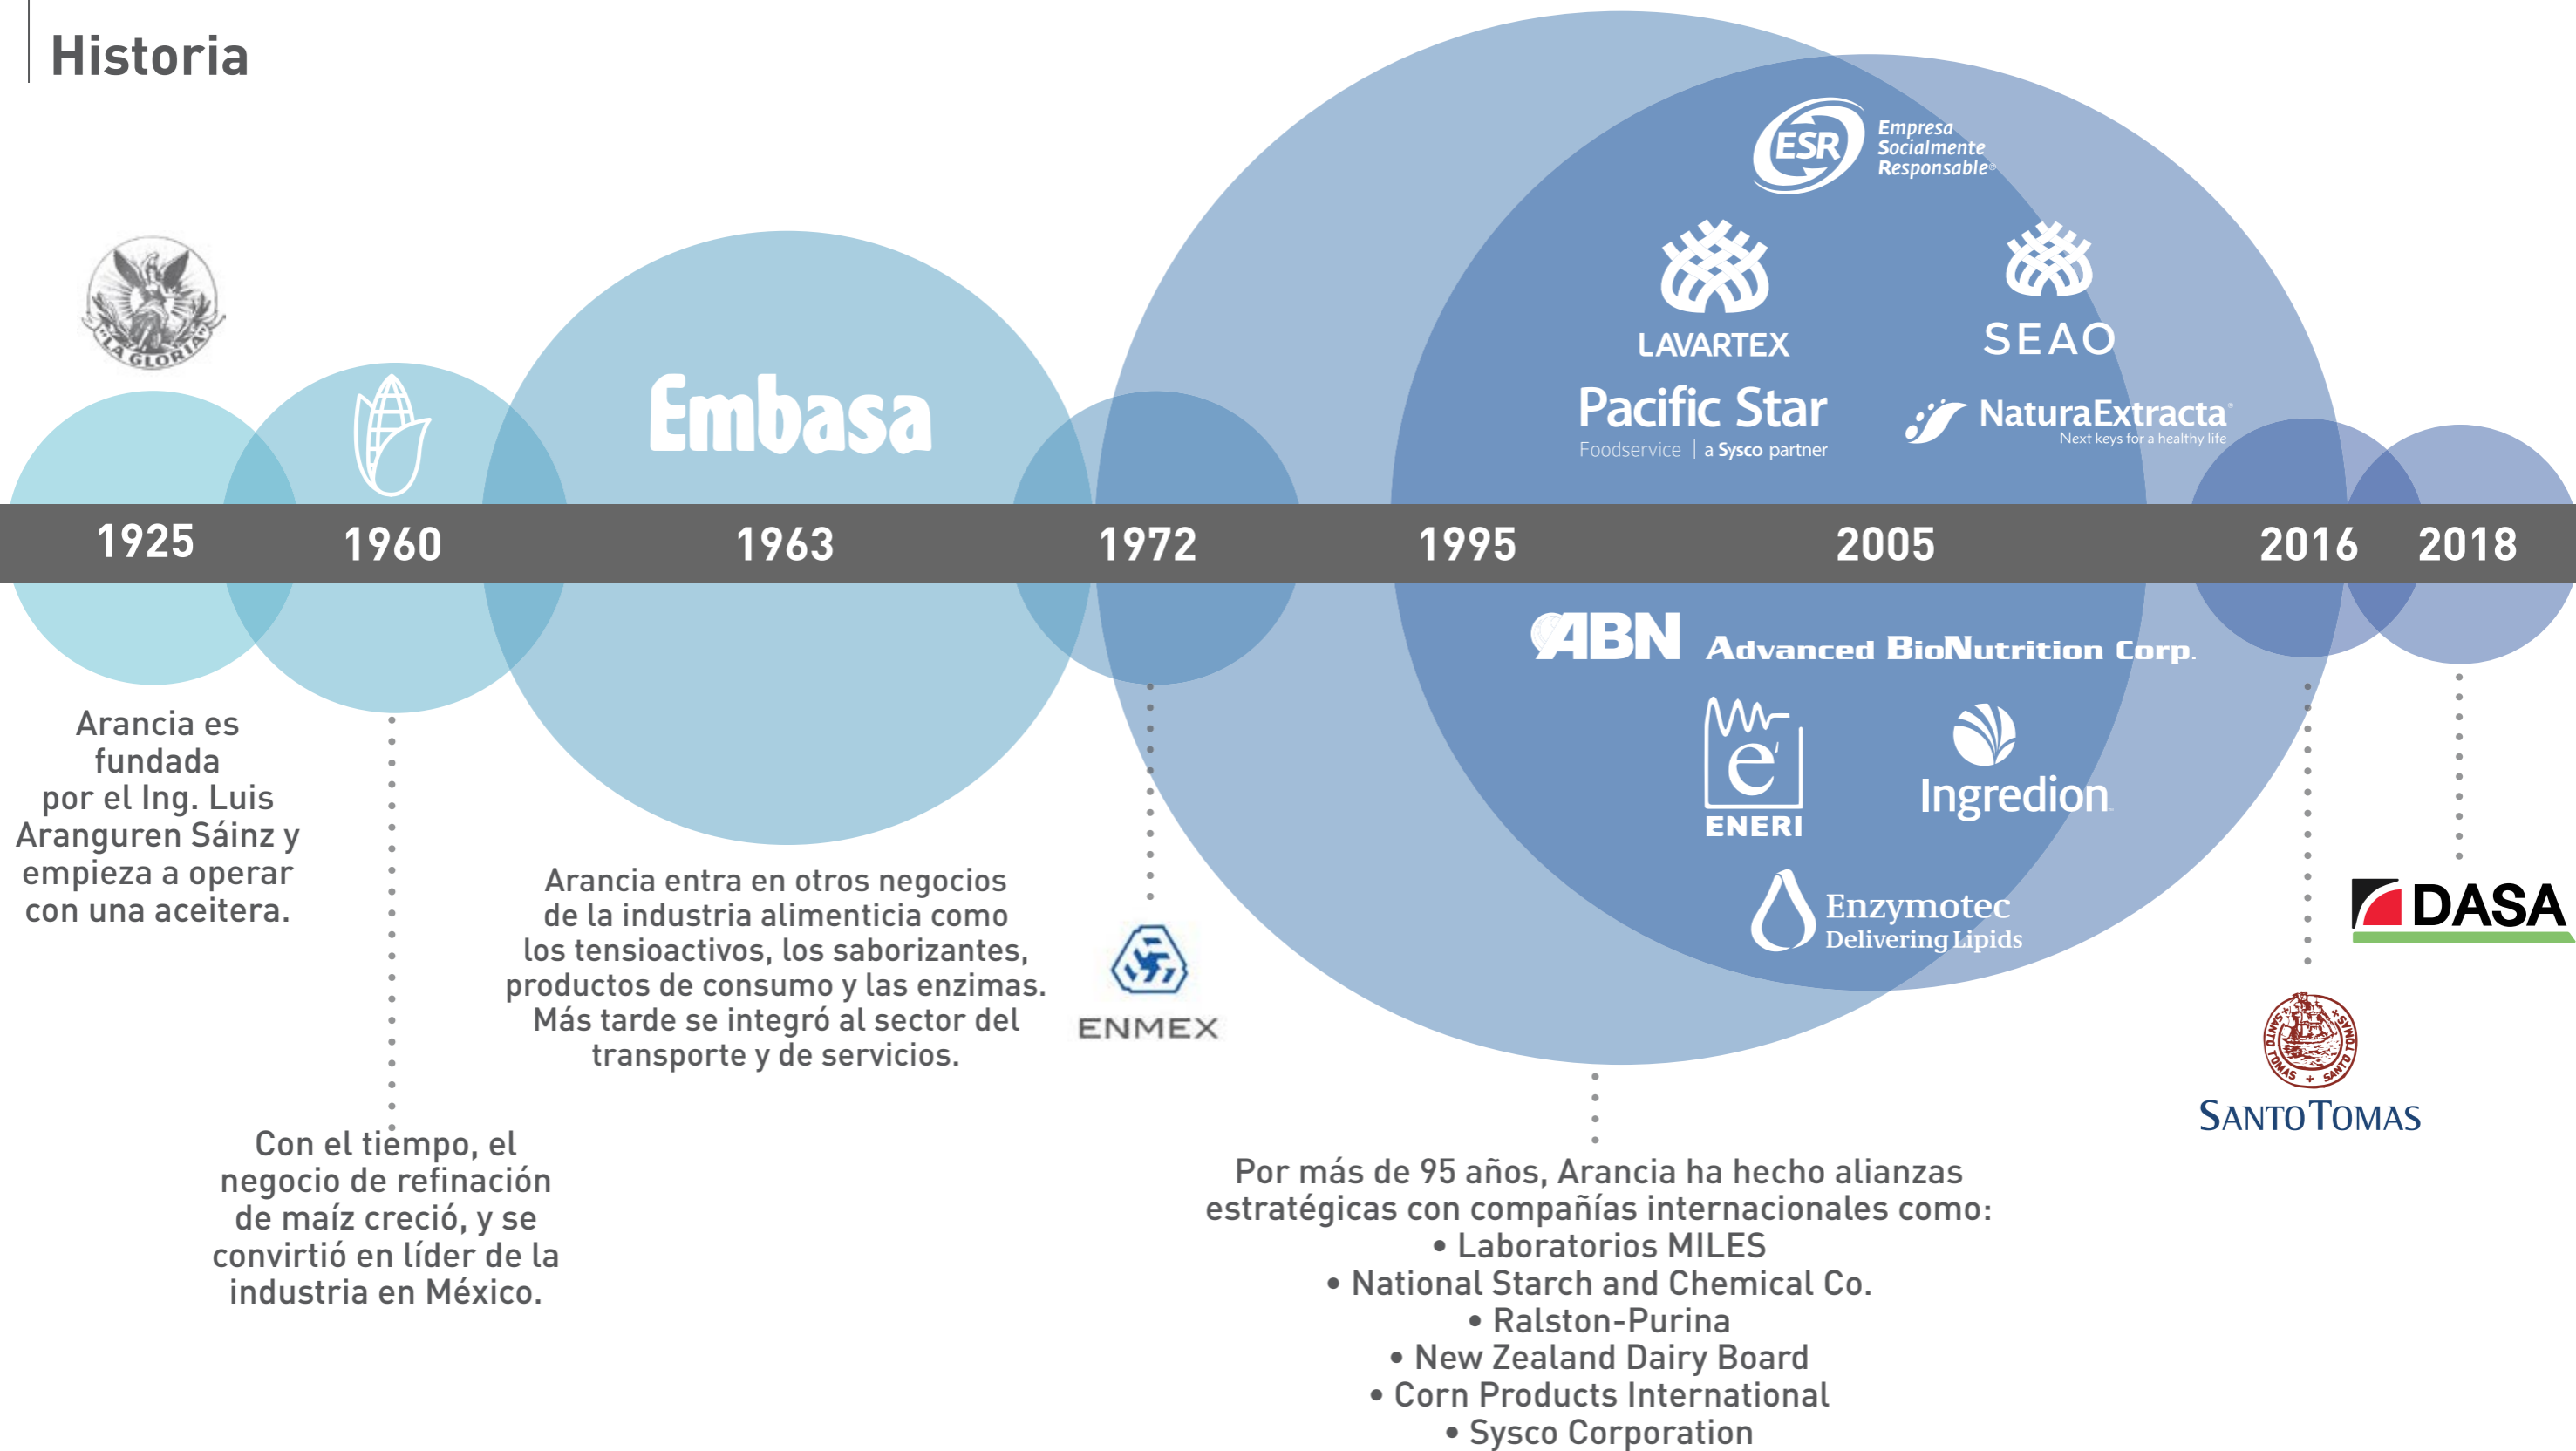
Historia

"LA GLORIA"

Embasa

ESR Empresa Socialmente Responsable®

LAVARTEX

SEAO

Pacific Star
Foodservice | a Sysco partner

NaturaExtracta
Next keys for a healthy life

1925 1960 1963 1972 1995 2005 2016 2018

ABN Advanced BioNutrition Corp.

ENERI

Ingredion

Enzymotec
Delivering Lipids

Arancia es fundada por el Ing. Luis Aranguren Sáinz y empieza a operar con una aceitera.

Arancia entra en otros negocios de la industria alimenticia como los tensioactivos, los saborizantes, productos de consumo y las enzimas. Más tarde se integró al sector del transporte y de servicios.

ENMEX

DASA

SANTO TOMAS

Con el tiempo, el negocio de refinación de maíz creció, y se convirtió en líder de la industria en México.

Por más de 95 años, Arancia ha hecho alianzas estratégicas con compañías internacionales como:
• Laboratorios MILES
• National Starch and Chemical Co.
• Ralston-Purina
• New Zealand Dairy Board
• Corn Products International
• Sysco Corporation